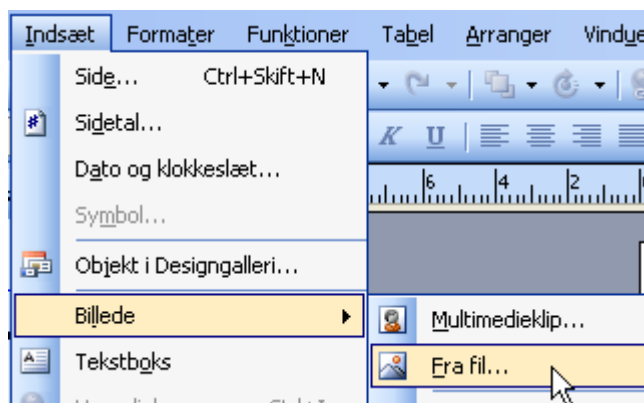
Indsæt Formater Funktioner Tabel Arranger Vindue

Side... Ctrl+Skift+N

Sidetal...

Dato og klokkeslæt...

Symbol...

Objekt i Designgalleri...

Billede

Tekstboks

Multimedieklip...

Fra fil...

K U

6 4 2